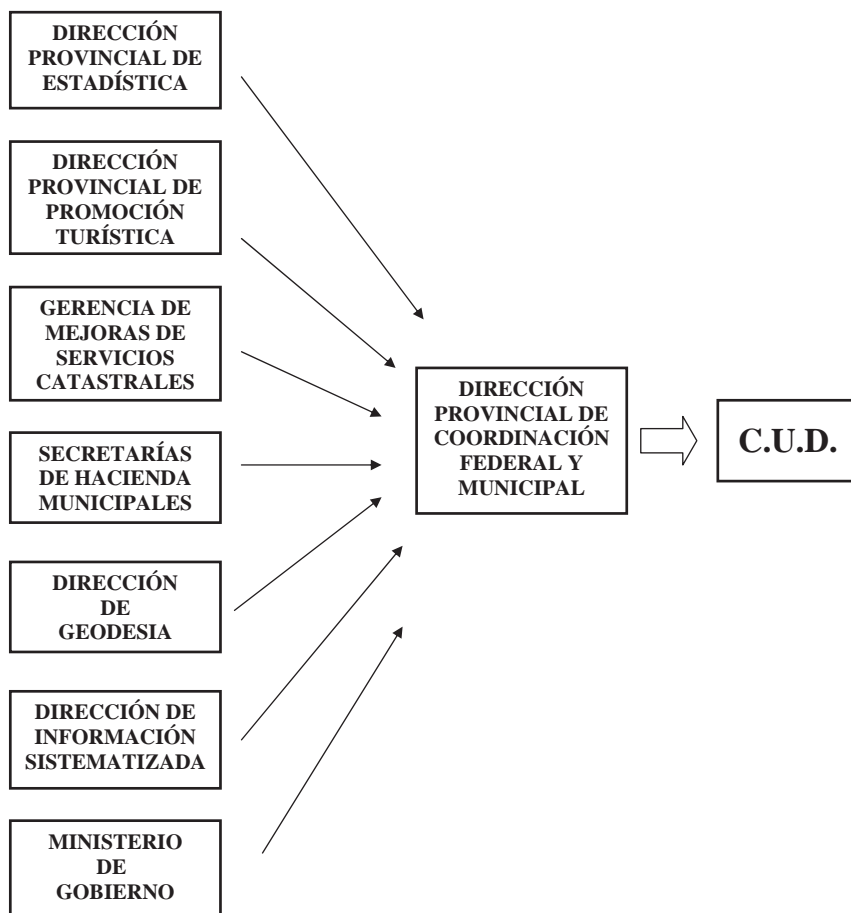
DIRECCIÓN PROVINCIAL DE ESTADÍSTICA

DIRECCIÓN PROVINCIAL DE PROMOCIÓN TURÍSTICA

GERENCIA DE MEJORAS DE SERVICIOS CATASTRALES

SECRETARÍAS DE HACIENDA MUNICIPALES

DIRECCIÓN DE GEODESIA

DIRECCIÓN DE INFORMACIÓN SISTEMATIZADA

MINISTERIO DE GOBIERNO

DIRECCIÓN PROVINCIAL DE COORDINACIÓN FEDERAL Y MUNICIPAL

C.U.D.